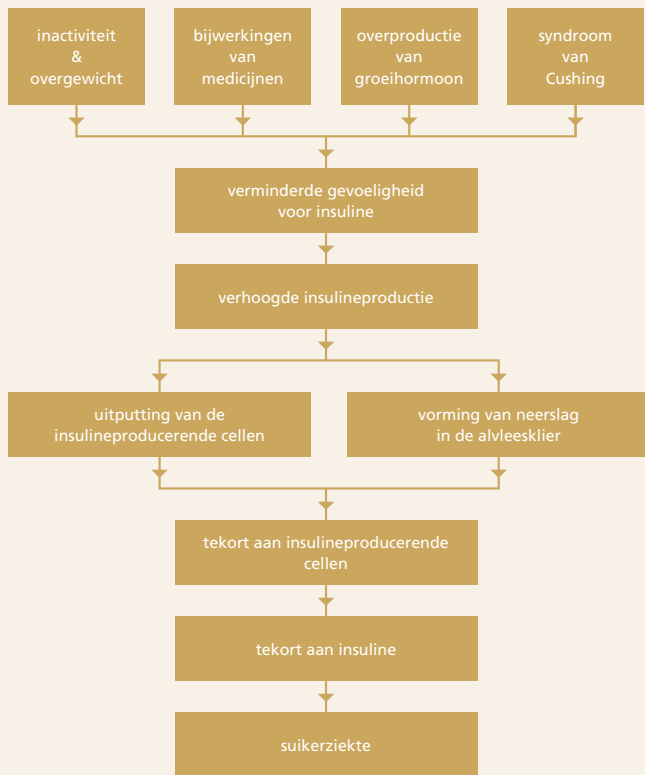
inactiviteit
&
overgewicht

bijwerkingen
van
medicijnen

overproductie
van
groeihormoon

syndroom
van
Cushing

verminderde gevoeligheid voor insuline

verhoogde insulineproductie

uitputting van de insulineproducerende cellen

vorming van neerslag in de alvleesklier

tekort aan insulineproducerende cellen

tekort aan insuline

suikerziekte